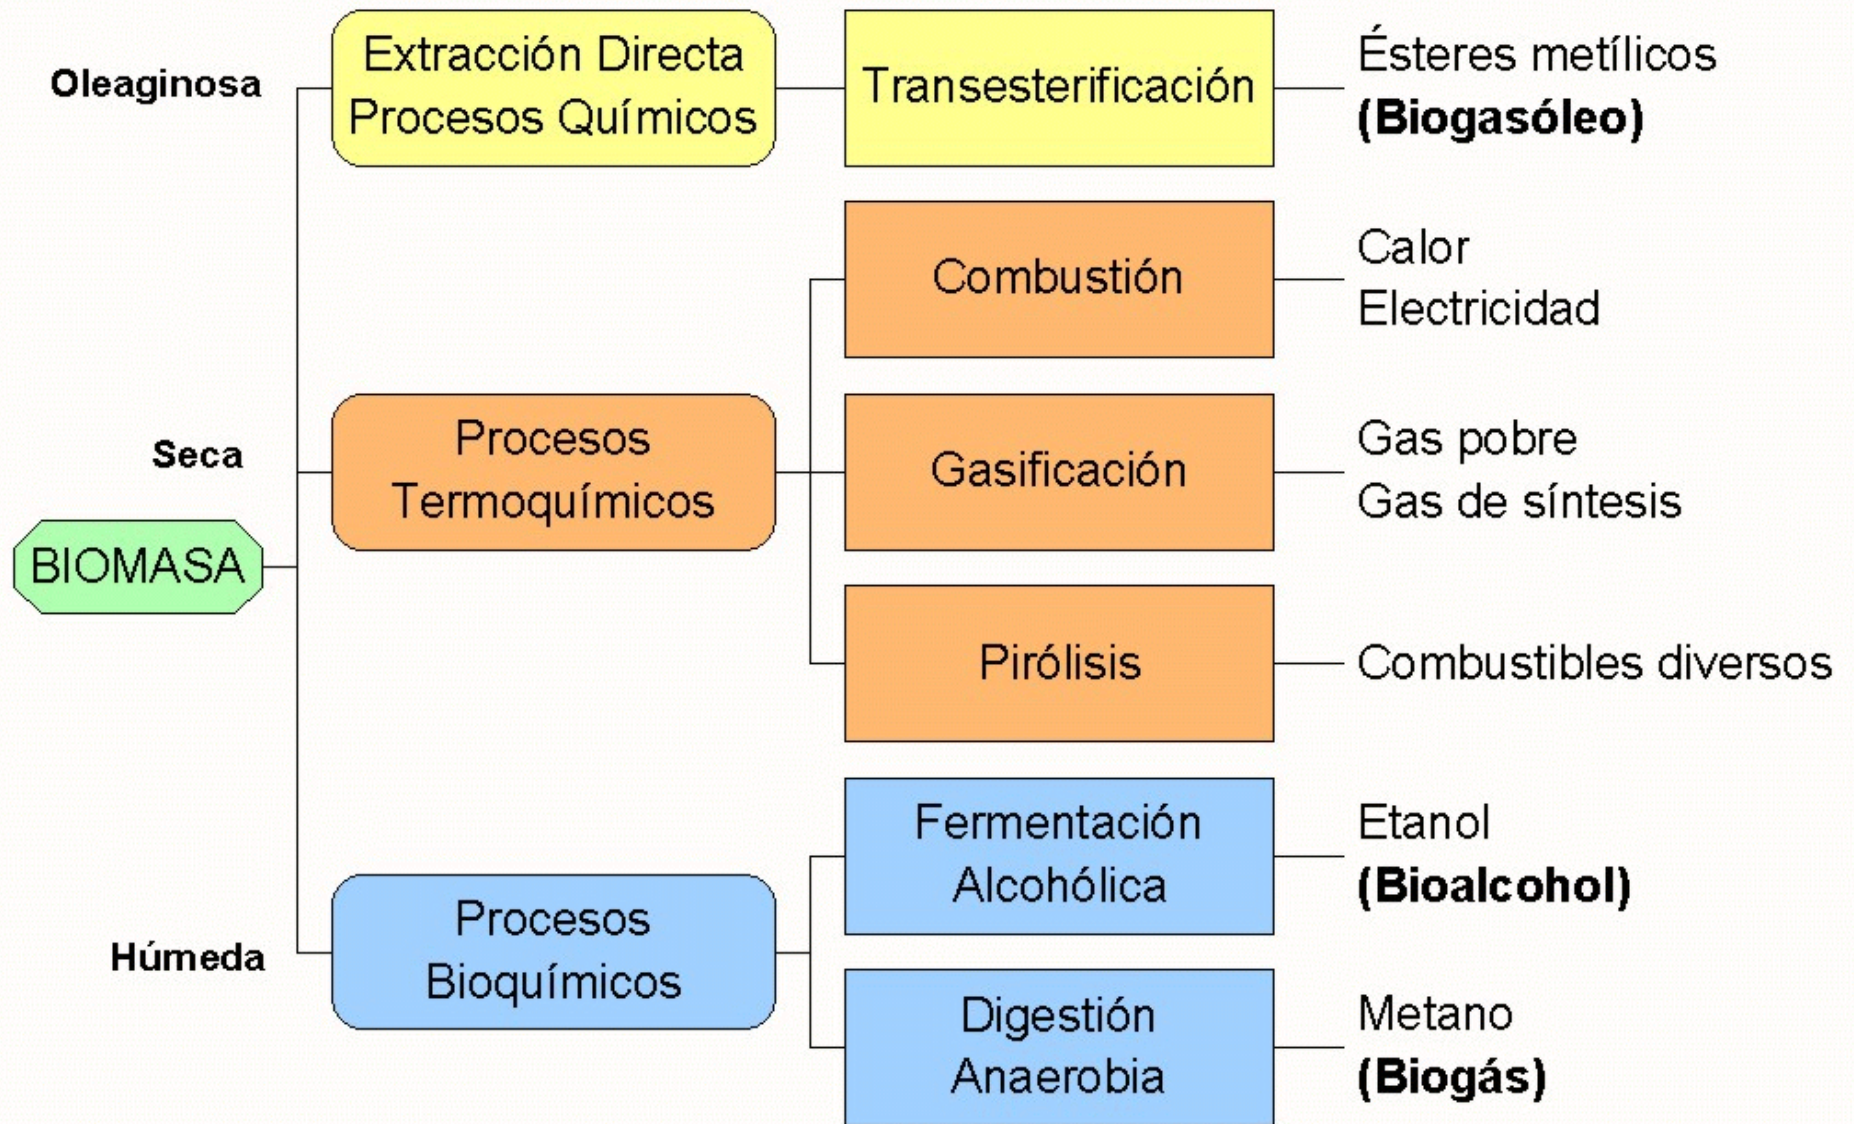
Oleaginosa

Extracción Directa
Procesos Químicos

Transesterificación

Ésteres metílicos
**(Biogasóleo)**

Combustión

Calor
Electricidad

Seca

Procesos Termoquímicos

Gasificación

Gas pobre
Gas de síntesis

BIOMASA

Pirólisis

Combustibles diversos

Fermentación Alcohólica

Etanol
**(Bioalcohol)**

Húmeda

Procesos Bioquímicos

Digestión Anaerobia

Metano
**(Biogás)**